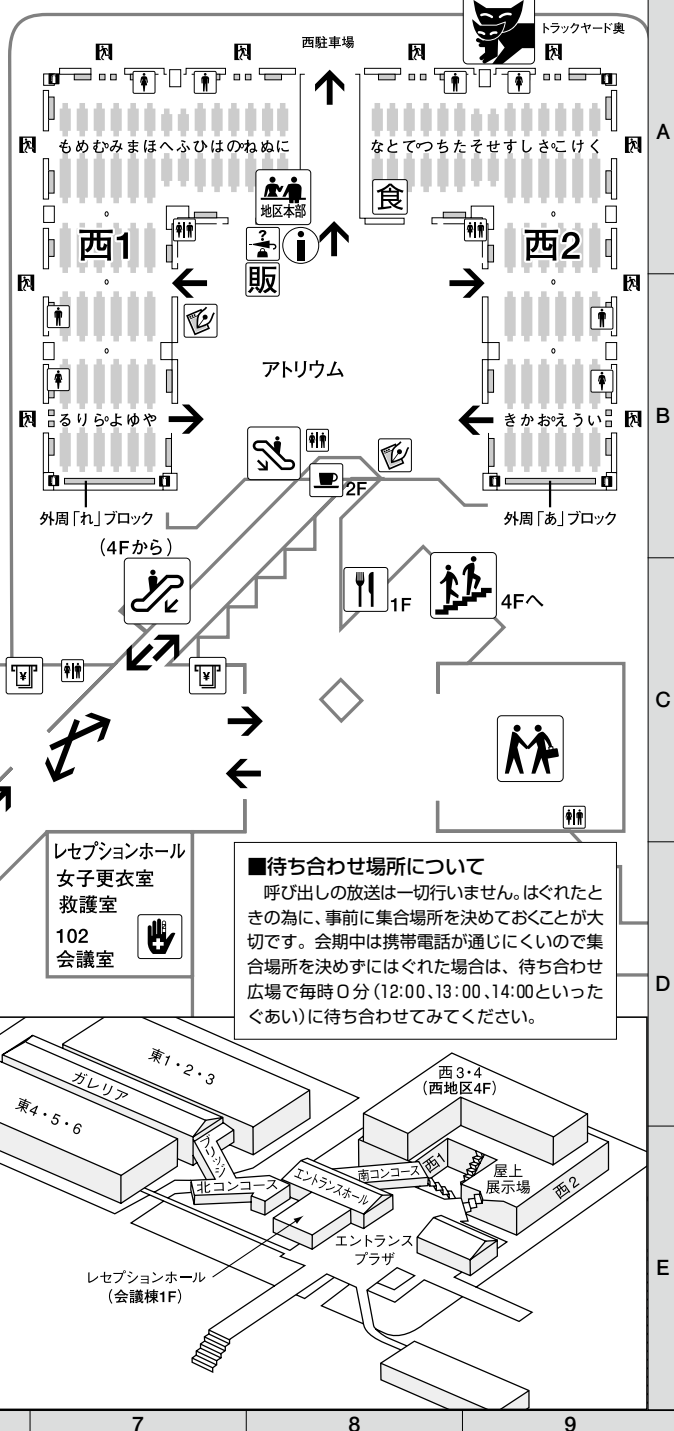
トラックヤード奥

西駐車場

もめむみまほへふひはのねぬに

なとてつちたそせすしさこけく

A

食

地区本部

西1

西2

販

アトリウム

るりらよゆや

きかおえうい

B

2F

外周「れ」ブロック

外周「あ」ブロック

（4Fから）

1F

4Fへ

C

レセプションホール
女子更衣室
救護室
102
会議室

■待ち合わせ場所について
呼び出しの放送は一切行いません。はぐれたときの為に、事前に集合場所を決めておくことが大切です。会期中は携帯電話が通じにくいので集合場所を決めずにはぐれた場合は、待ち合わせ広場で毎時0分（12:00、13:00、14:00といったぐあい）に待ち合わせてみてください。

D

東1・2・3

ガレリア

東4・5・6

ブリッジ

北コンコース

エントランスホール

南コンコース

西1

西3・4
（西地区4F）

屋上
展示場

西2

エントランス
プラザ

レセプションホール
（会議棟1F）

E

7

8

9